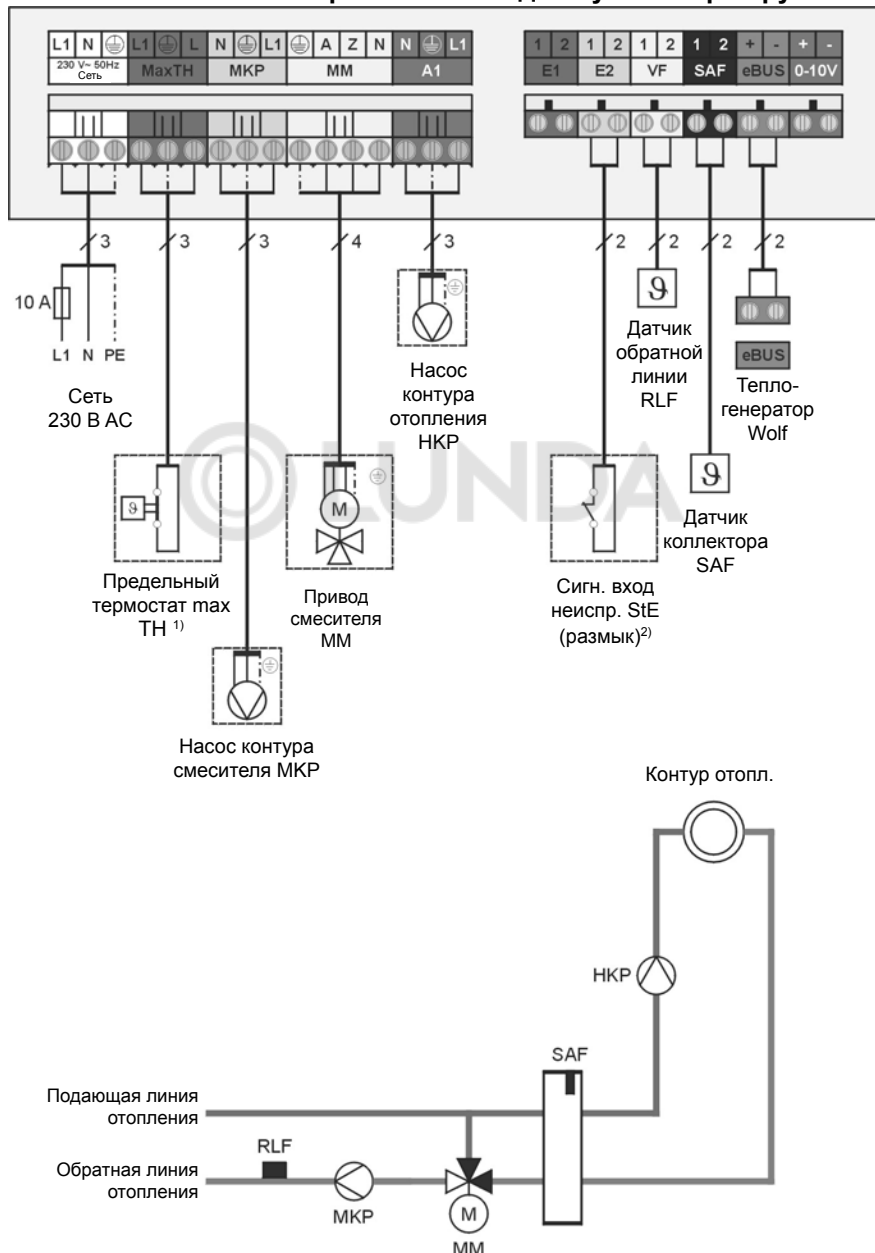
L1 N ⏚ L1 ⏚ L N ⏚ L1 ⏚ A Z N N ⏚ L1
230 V~ 50Hz Сеть
MaxTH
MKP
MM
A1

1 2 1 2 1 2 1 2 + - + -
E1
E2
VF
SAF
eBUS
0-10V

3
3
3
4
3
2
2
2
2

10 A
L1 N PE

Сеть
230 В AC

Насос контура отопления HKP

Датчик обратной линии RLF

eBUS
Теплогенератор Wolf

Предельный термостат max TH $^{1)}$

M
Привод смесителя MM

Сигн. вход неиспр. StE (размык)$^{2)}$

Датчик коллектора SAF

Насос контура смесителя MKP

Контур отопл.

HKP

SAF

Подающая линия отопления

RLF

Обратная линия отопления

MKP

M
MM